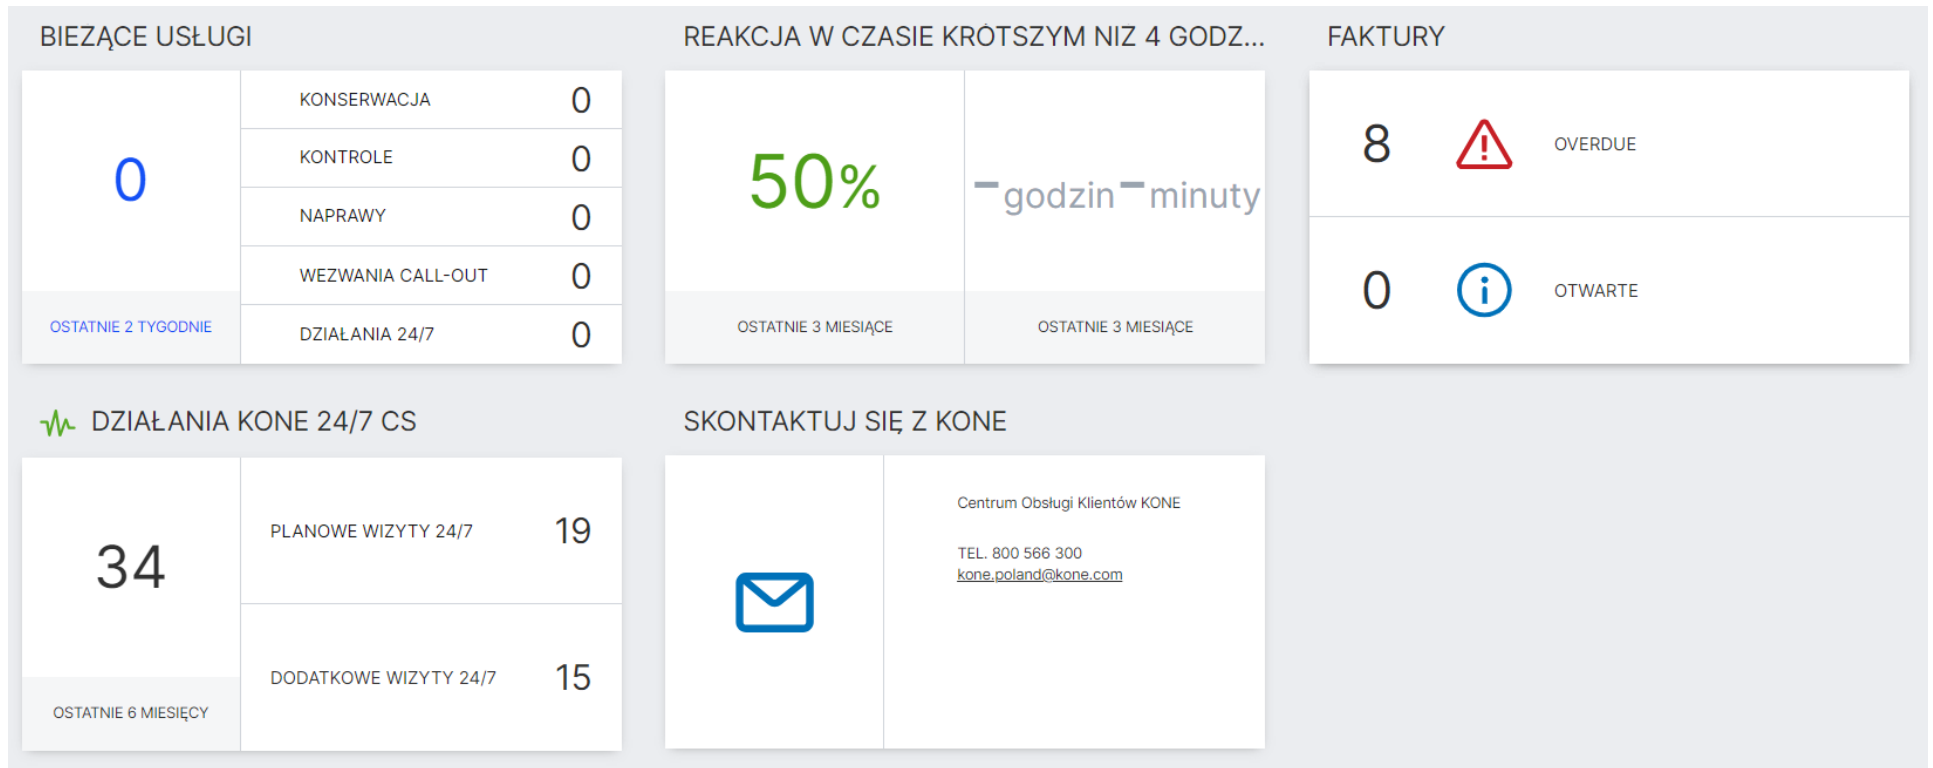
BIEŻĄCE USŁUGI

0

OSTATNIE 2 TYGODNIE

| | |
|---|---|
| KONSERWACJA | 0 |
| KONTROLE | 0 |
| NAPRAWY | 0 |
| WEZWANIA CALL-OUT | 0 |
| DZIAŁANIA 24/7 | 0 |

REAKCJA W CZASIE KRÓTSZYM NIZ 4 GODZ...

50%

OSTATNIE 3 MIESIĄCE

- godzin - minuty

OSTATNIE 3 MIESIĄCE

FAKTURY

8 OVERDUE

0 OTWARTE

DZIAŁANIA KONE 24/7 CS

34

OSTATNIE 6 MIESIĘCY

| | |
|---|---|
| PLANOWE WIZYTY 24/7 | 19 |
| DODATKOWE WIZYTY 24/7 | 15 |

SKONTAKTUJ SIĘ Z KONE

Centrum Obsługi Klientów KONE

TEL. 800 566 300
kone.poland@kone.com